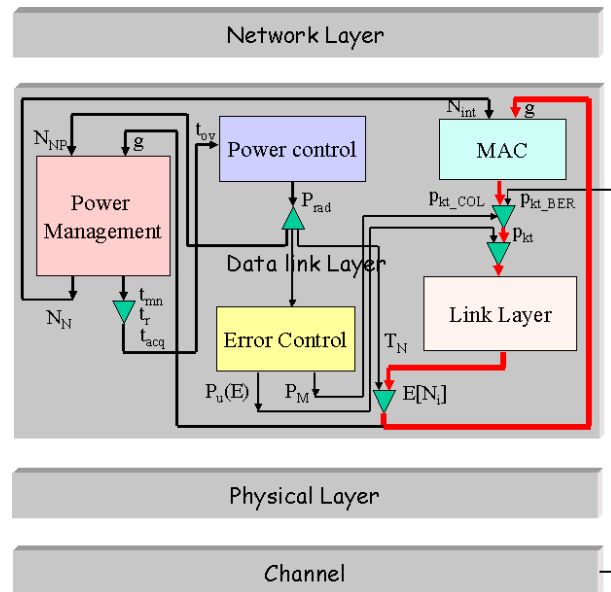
Network Layer

$N_{int}$
g
$N_{NP}$
g
$t_{ov}$
Power control
MAC
Power Management
$P_{rad}$
$p_{kt\_COL}$
$p_{kt\_BER}$
$p_{kt}$
Data link Layer
$N_N$
$t_{mn}$
$t_r$
$t_{acq}$
Error Control
Link Layer
$T_N$
$P_u(E)$
$P_M$
$E[N_i]$

Physical Layer

Channel